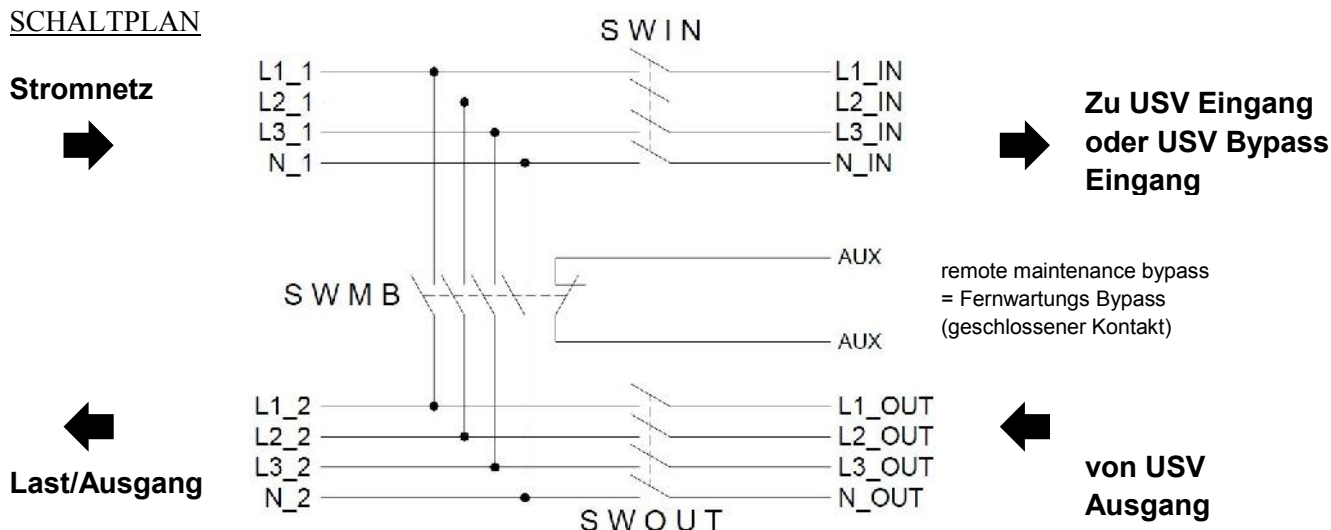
SCHALTPLAN

Stromnetz

SWIN

L1_1
L2_1
L3_1
N_1

L1_IN
L2_IN
L3_IN
N_IN

Zu USV Eingang oder USV Bypass Eingang

AUX

SWMB

AUX

remote maintenance bypass
= Fernwartungs Bypass
(geschlossener Kontakt)

L1_2
L2_2
L3_2
N_2

L1_OUT
L2_OUT
L3_OUT
N_OUT

Last/Ausgang

SWOUT

von USV Ausgang